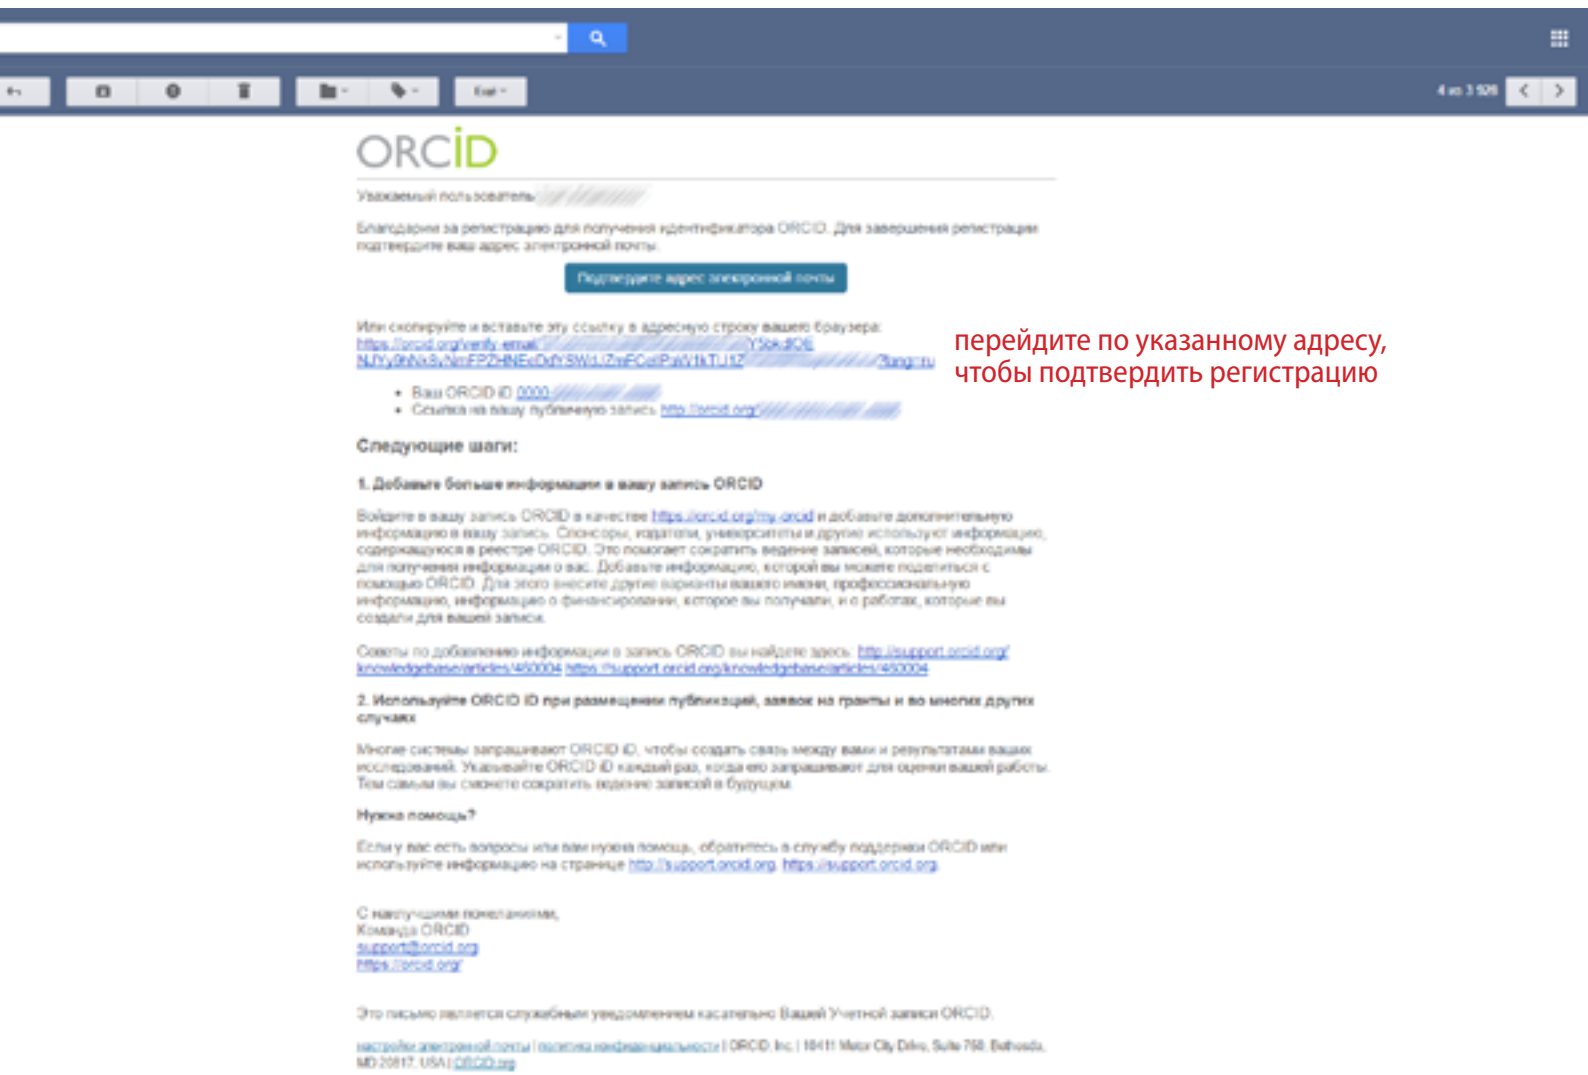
Ещё

4 из 3 526

ORCiD

Уважаемый пользователь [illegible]

Благодарим за регистрацию для получения идентификатора ORCID. Для завершения регистрации подтвердите ваш адрес электронной почты.

Подтвердите адрес электронной почты

Или скопируйте и вставьте эту ссылку в адресную строку вашего браузера:
https://orcid.org/verify-email/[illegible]Y5ok0OE NJYy0hNk8vNmFPZHNExDdY5Wl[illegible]FCelPuWVtkTU1Z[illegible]?lang=ru

перейдите по указанному адресу, чтобы подтвердить регистрацию

• Ваш ORCID iD 0000-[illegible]
• Ссылка на вашу публичную запись http://orcid.org/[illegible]

Следующие шаги:

1. Добавьте больше информации в вашу запись ORCID

Войдите в вашу запись ORCID в качестве https://orcid.org/my-orcid и добавьте дополнительную информацию в вашу запись. Спонсоры, издатели, университеты и другие используют информацию, содержащуюся в реестре ORCID. Это поможет сократить ведение записей, которые необходимы для получения информации о вас. Добавьте информацию, которой вы можете поделиться с помощью ORCID. Для этого внесите другие варианты вашего имени, профессиональную информацию, информацию о финансировании, которое вы получали, и о работах, которые вы создали для вашей записи.

Советы по добавлению информации в запись ORCID вы найдете здесь: http://support.orcid.org/knowledgebase/articles/460004 https://support.orcid.org/knowledgebase/articles/460004

2. Используйте ORCID iD при размещении публикаций, заявок на гранты и во многих других случаях

Многие системы запрашивают ORCID iD, чтобы создать связь между вами и результатами ваших исследований. Указывайте ORCID iD каждый раз, когда его запрашивают для оценки вашей работы. Тем самым вы сможете сократить ведение записей в будущем.

Нужна помощь?

Если у вас есть вопросы или вам нужна помощь, обратитесь в службу поддержки ORCID или используйте информацию на странице http://support.orcid.org https://support.orcid.org

С наилучшими пожеланиями,
Команда ORCID
support@orcid.org
https://orcid.org/

Это письмо является служебным уведомлением касательно Вашей Учетной записи ORCID.

настройки электронной почты | политика конфиденциальности | ORCID, Inc. | 10411 Motor City Drive, Suite 750, Bethesda, MD 20817, USA | ORCID.org